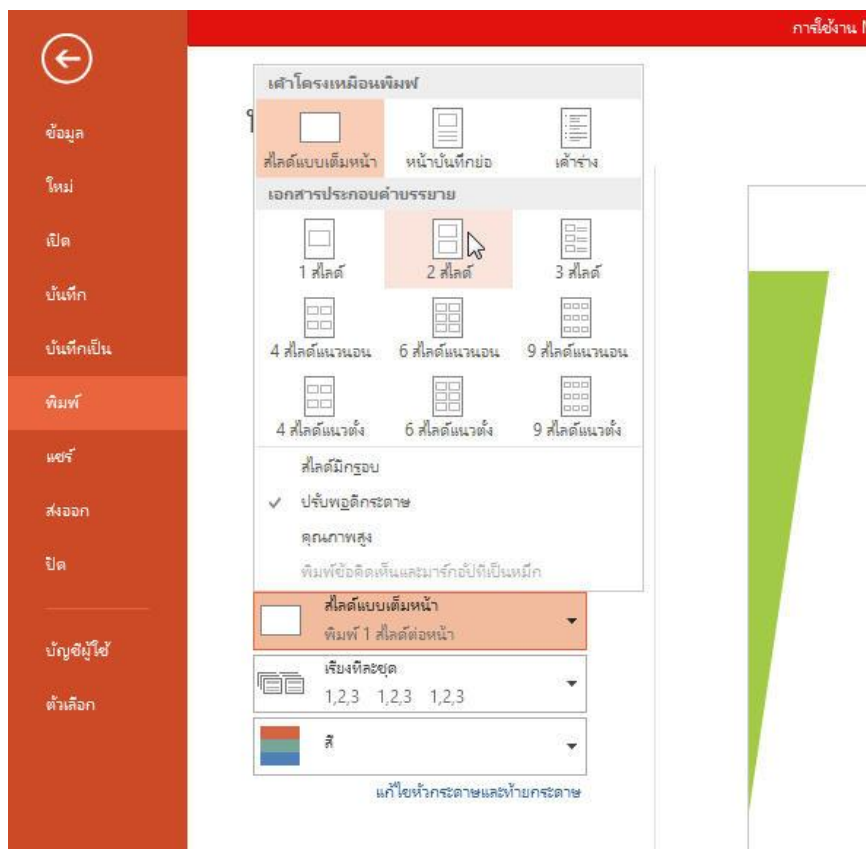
การใช้งาน

ข้อมูล
ใหม่
เปิด
บันทึก
บันทึกเป็น
พิมพ์
แชร์
ส่งออก
ปิด
บัญชีผู้ใช้
ตัวเลือก

เค้าโครงเหมือนพิมพ์
สไลด์แบบเต็มหน้า
หน้าบันทึกย่อ
เค้าร่าง
เอกสารประกอบคำบรรยาย
1 สไลด์
2 สไลด์
3 สไลด์
4 สไลด์แนวนอน
6 สไลด์แนวนอน
9 สไลด์แนวนอน
4 สไลด์แนวตั้ง
6 สไลด์แนวตั้ง
9 สไลด์แนวตั้ง
สไลด์มีกรอบ
✓ ปรับพอดีกระดาษ
คุณภาพสูง
พิมพ์ข้อคิดเห็นและมาร์กอัปหีเป็นหมึก

สไลด์แบบเต็มหน้า
พิมพ์ 1 สไลด์ต่อหน้า
เรียงทีละชุด
1,2,3 1,2,3 1,2,3
สี
แก้ไขหัวกระดาษและท้ายกระดาษ